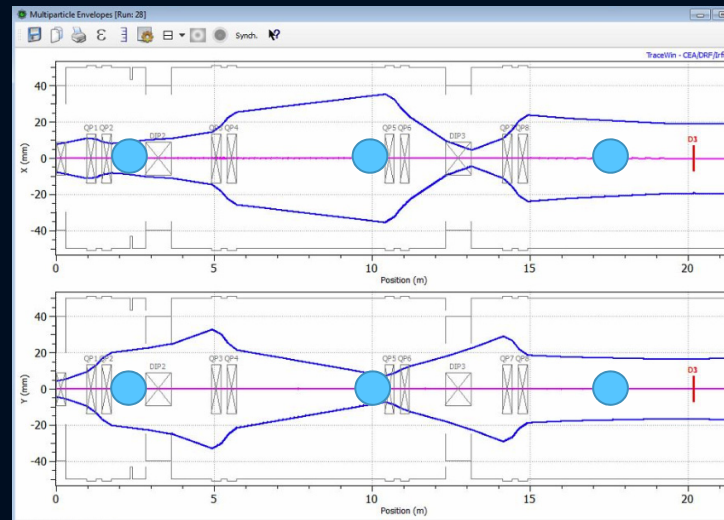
Multiparticle Envelopes [Run: 28]

Synch.

TraceWin - CEA/DRF/Irf

40
20
0
-20
-40
X (mm)
QP1 QP2
DIP2
QP3 QP4
QP5 QP6
DIP3
QP7 QP8
D3
0
5
10
15
20
Position (m)

40
20
0
-20
-40
Y (mm)
QP1 QP2
DIP2
QP3 QP4
QP5 QP6
DIP3
QP7 QP8
D3
0
5
10
15
20
Position (m)